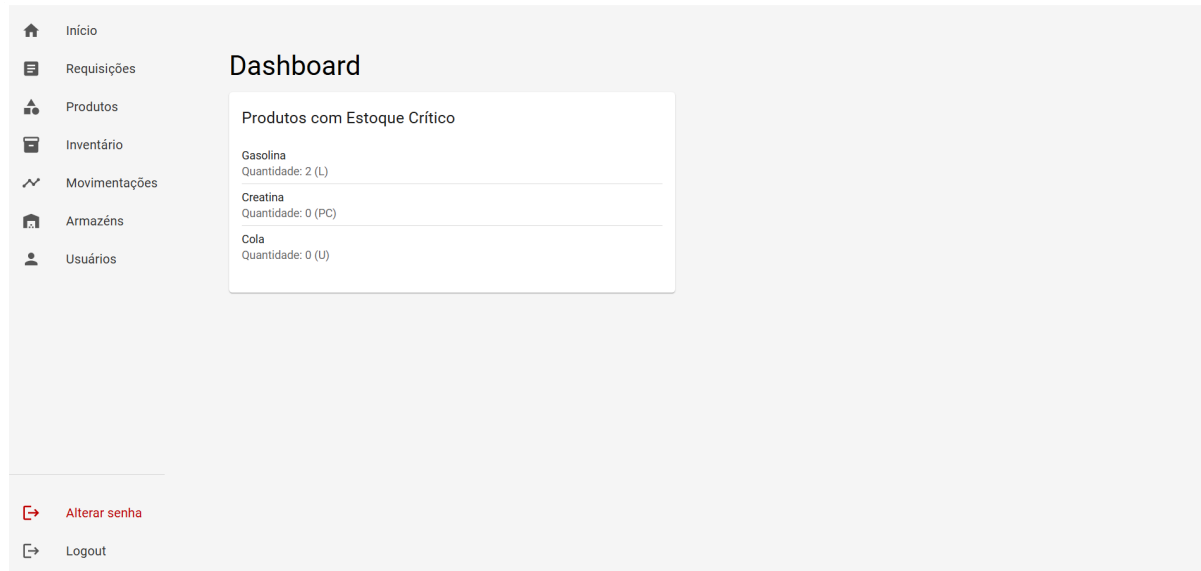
Início
Requisições
Produtos
Inventário
Movimentações
Armazéns
Usuários

Alterar senha
Logout

Dashboard

Produtos com Estoque Crítico

Gasolina
Quantidade: 2 (L)

Creatina
Quantidade: 0 (PC)

Cola
Quantidade: 0 (U)